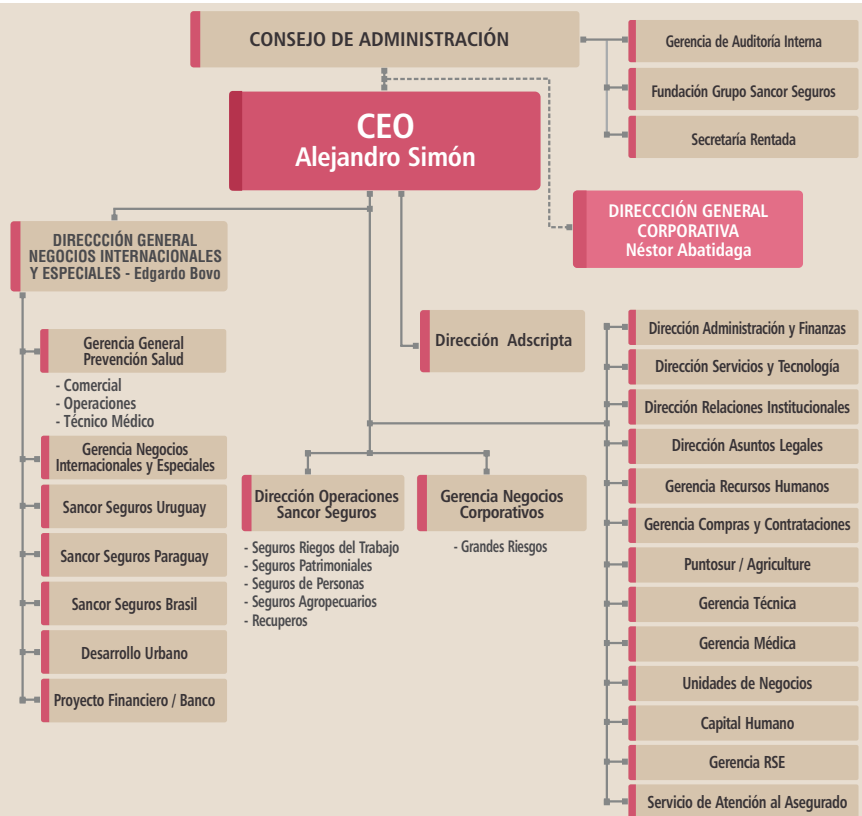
CONSEJO DE ADMINISTRACIÓN

Gerencia de Auditoría Interna

Fundación Grupo Sancor Seguros

Secretaría Rentada

CEO
Alejandro Simón

DIRECCCIÓN GENERAL CORPORATIVA
Néstor Abatidaga

DIRECCCIÓN GENERAL NEGOCIOS INTERNACIONALES Y ESPECIALES - Edgardo Bovo

Gerencia General Prevención Salud

- Comercial
- Operaciones
- Técnico Médico

Gerencia Negocios Internacionales y Especiales

Sancor Seguros Uruguay

Sancor Seguros Paraguay

Sancor Seguros Brasil

Desarrollo Urbano

Proyecto Financiero / Banco

Dirección Adscripta

Dirección Operaciones Sancor Seguros

- Seguros Riegos del Trabajo
- Seguros Patrimoniales
- Seguros de Personas
- Seguros Agropecuarios
- Recuperos

Gerencia Negocios Corporativos

- Grandes Riesgos

Dirección Administración y Finanzas

Dirección Servicios y Tecnología

Dirección Relaciones Institucionales

Dirección Asuntos Legales

Gerencia Recursos Humanos

Gerencia Compras y Contrataciones

Puntosur / Agriculture

Gerencia Técnica

Gerencia Médica

Unidades de Negocios

Capital Humano

Gerencia RSE

Servicio de Atención al Asegurado